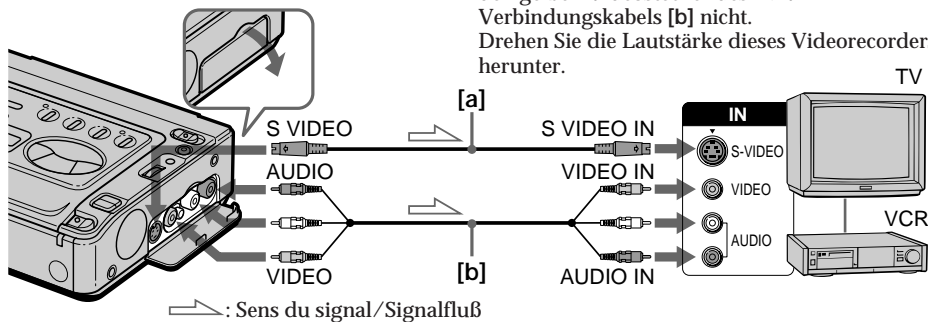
Verbindungskabels [b] nicht.
Drehen Sie die Lautstärke dieses Videorecorder herunter.

S VIDEO
AUDIO
VIDEO
[a]
[b]
S VIDEO IN
VIDEO IN
AUDIO IN
IN
S-VIDEO
VIDEO
AUDIO
TV
VCR

: Sens du signal/Signalfluß